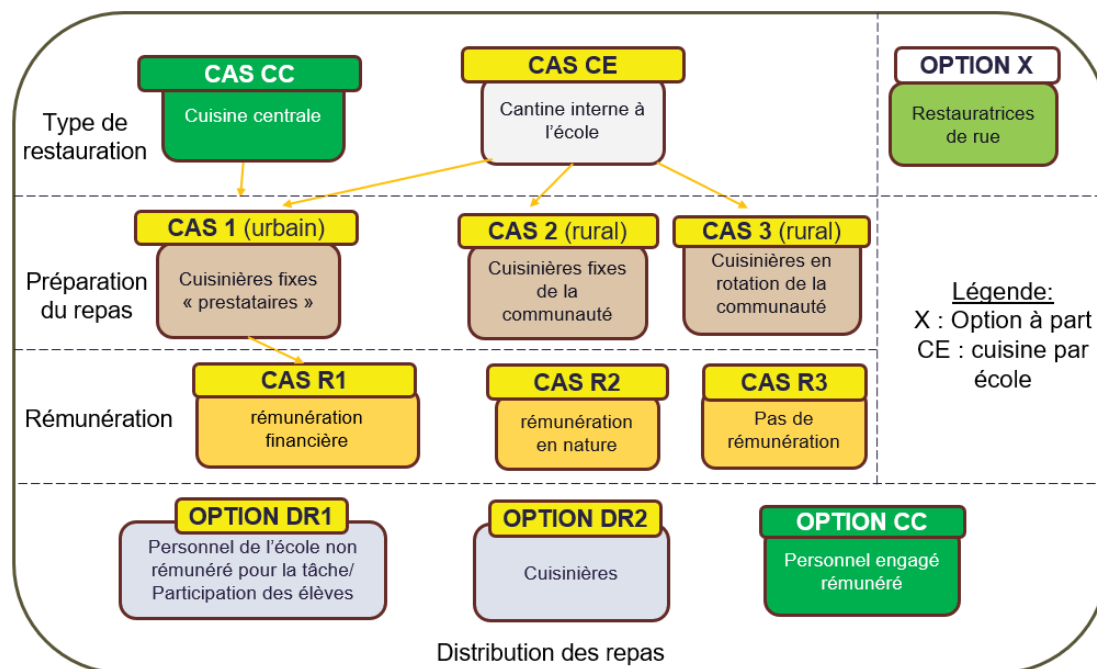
Type de restauration

CAS CC
Cuisine centrale

CAS CE
Cantine interne à l'école

OPTION X
Restauratrices de rue

Préparation du repas

CAS 1 (urbain)
Cuisinières fixes « prestataires »

CAS 2 (rural)
Cuisinières fixes de la communauté

CAS 3 (rural)
Cuisinières en rotation de la communauté

Légende:
X : Option à part
CE : cuisine par école

Rémunération

CAS R1
rémunération financière

CAS R2
rémunération en nature

CAS R3
Pas de rémunération

OPTION DR1
Personnel de l'école non rémunéré pour la tâche/ Participation des élèves

OPTION DR2
Cuisinières

OPTION CC
Personnel engagé rémunéré

Distribution des repas